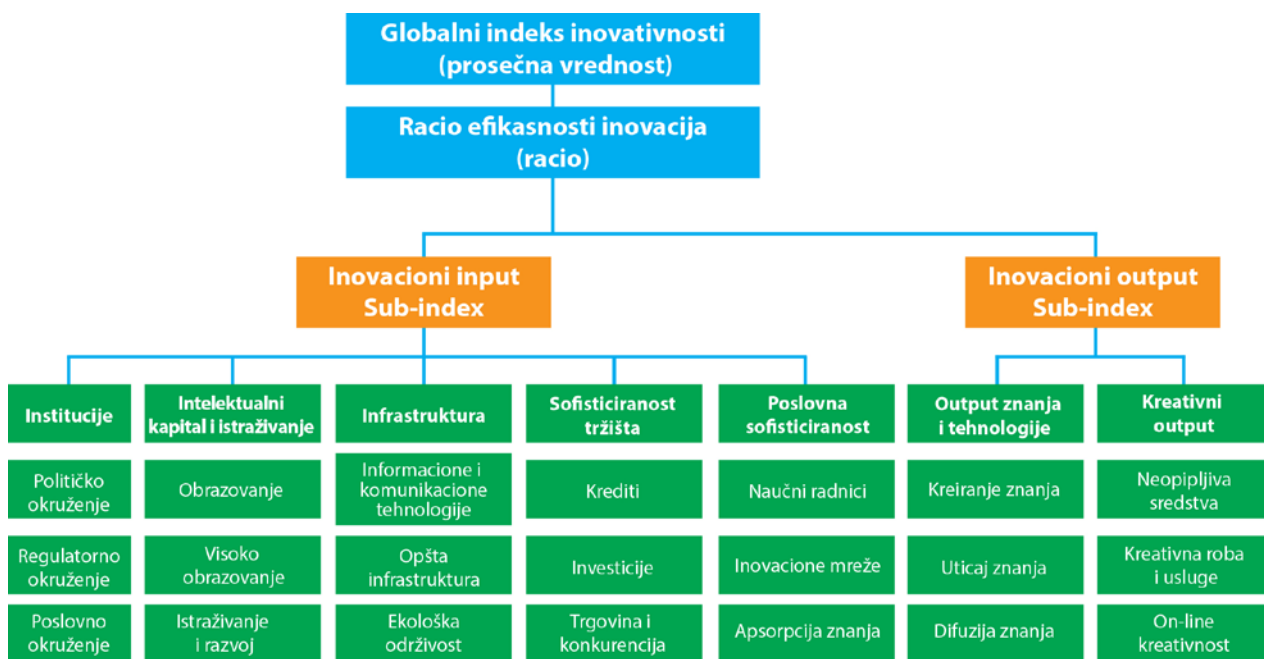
Globalni indeks inovativnosti (prosečna vrednost)

Racio efikasnosti inovacija (racio)

Inovacioni input Sub-index

Inovacioni output Sub-index

Institucije

Političko okruženje

Regulatorno okruženje

Poslovno okruženje

Intelektualni kapital i istraživanje

Obrazovanje

Visoko obrazovanje

Istraživanje i razvoj

Infrastruktura

Informacione i komunikacione tehnologije

Opšta infrastruktura

Ekološka održivost

Sofisticiranost tržišta

Krediti

Investicije

Trgovina i konkurencija

Poslovna sofisticiranost

Naučni radnici

Inovacione mreže

Apsorpcija znanja

Output znanja i tehnologije

Kreiranje znanja

Uticaj znanja

Difuzija znanja

Kreativni output

Neopipljiva sredstva

Kreativna roba i usluge

On-line kreativnost